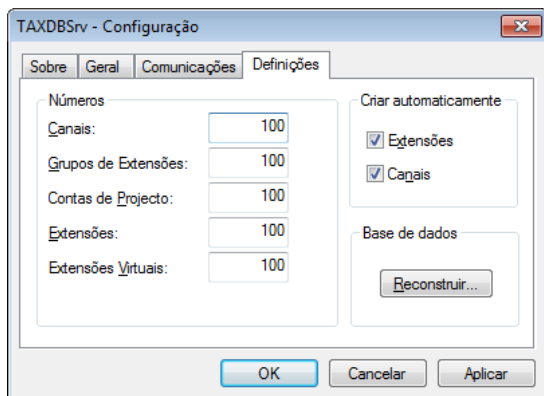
TAXDBSrv - Configuração

Sobre | Geral | Comunicações | Definições

Números

Canais: 100

Grupos de Extensões: 100

Contas de Projecto: 100

Extensões: 100

Extensões Virtuais: 100

Criar automaticamente

Extensões

Canais

Base de dados

Reconstruir...

OK | Cancelar | Aplicar